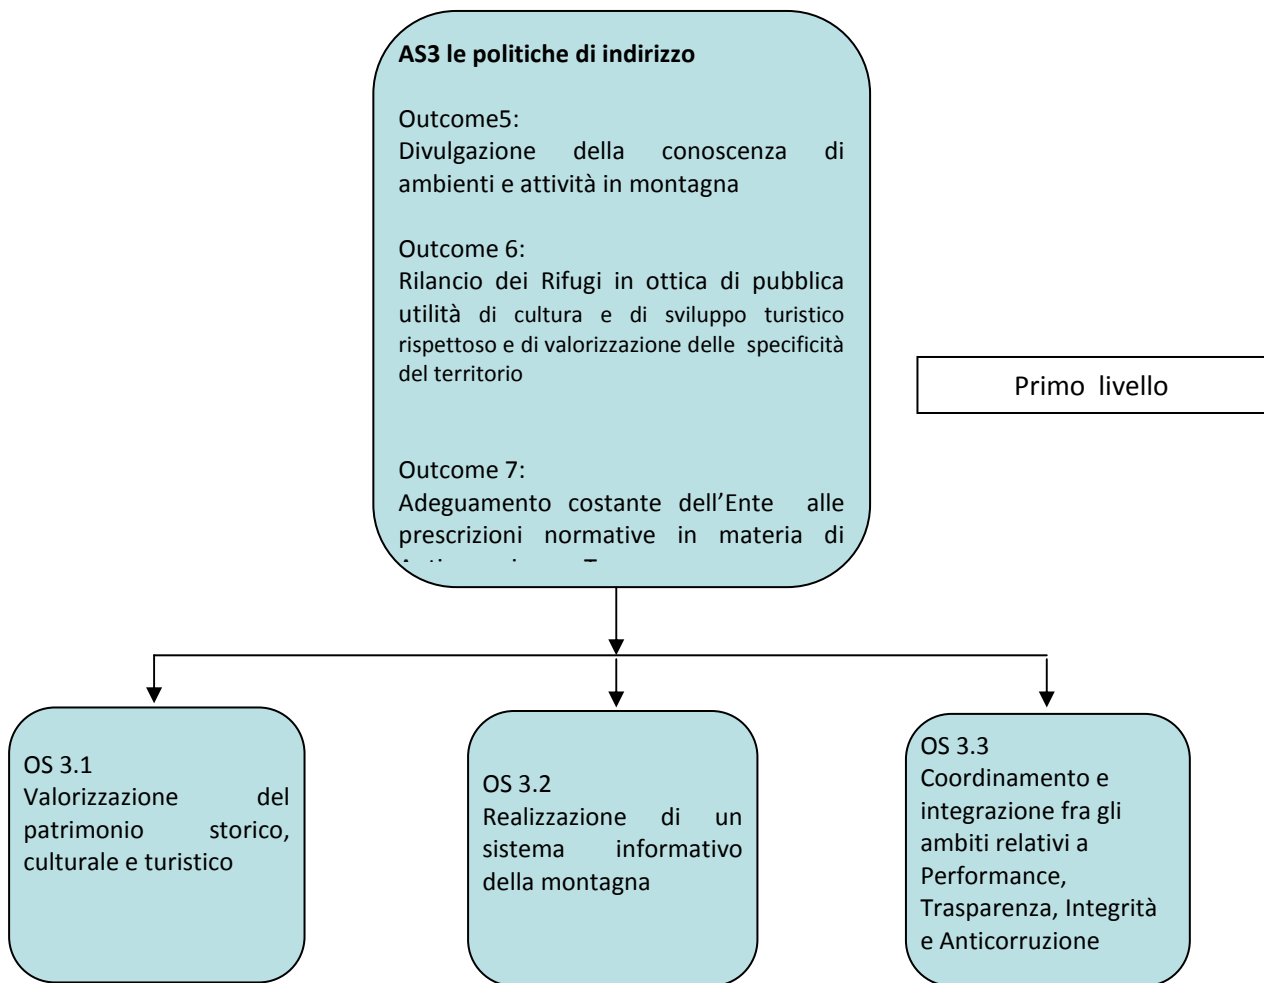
AS3 le politiche di indirizzo

Outcome5:
Divulgazione della conoscenza di ambienti e attività in montagna

Outcome 6:
Rilancio dei Rifugi in ottica di pubblica utilità di cultura e di sviluppo turistico rispettoso e di valorizzazione delle specificità del territorio

Outcome 7:
Adeguamento costante dell'Ente alle prescrizioni normative in materia di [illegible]

Primo livello

OS 3.1
Valorizzazione del patrimonio storico, culturale e turistico

OS 3.2
Realizzazione di un sistema informativo della montagna

OS 3.3
Coordinamento e integrazione fra gli ambiti relativi a Performance, Trasparenza, Integrità e Anticorruzione